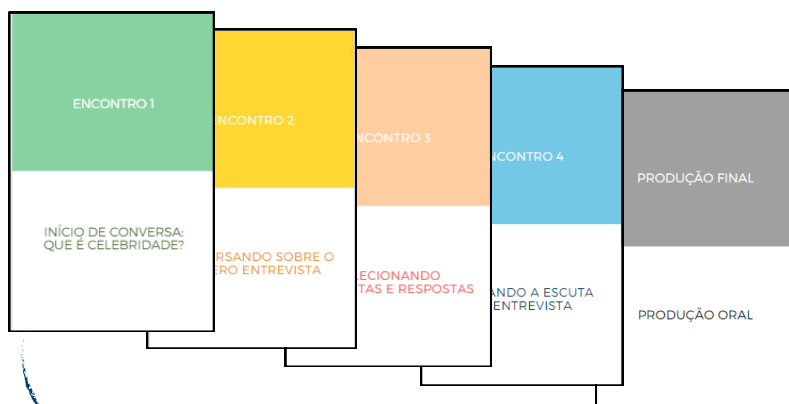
ENCONTRO 1

INÍCIO DE CONVERSA: QUE É CELEBRIDADE?

ENCONTRO 2

RSANDO SOBRE O ERO ENTREVISTA

ENCONTRO 3

ECIONANDO TAS E RESPOSTAS

ENCONTRO 4

ANDO A ESCUTA ENTREVISTA

PRODUÇÃO FINAL

PRODUÇÃO ORAL